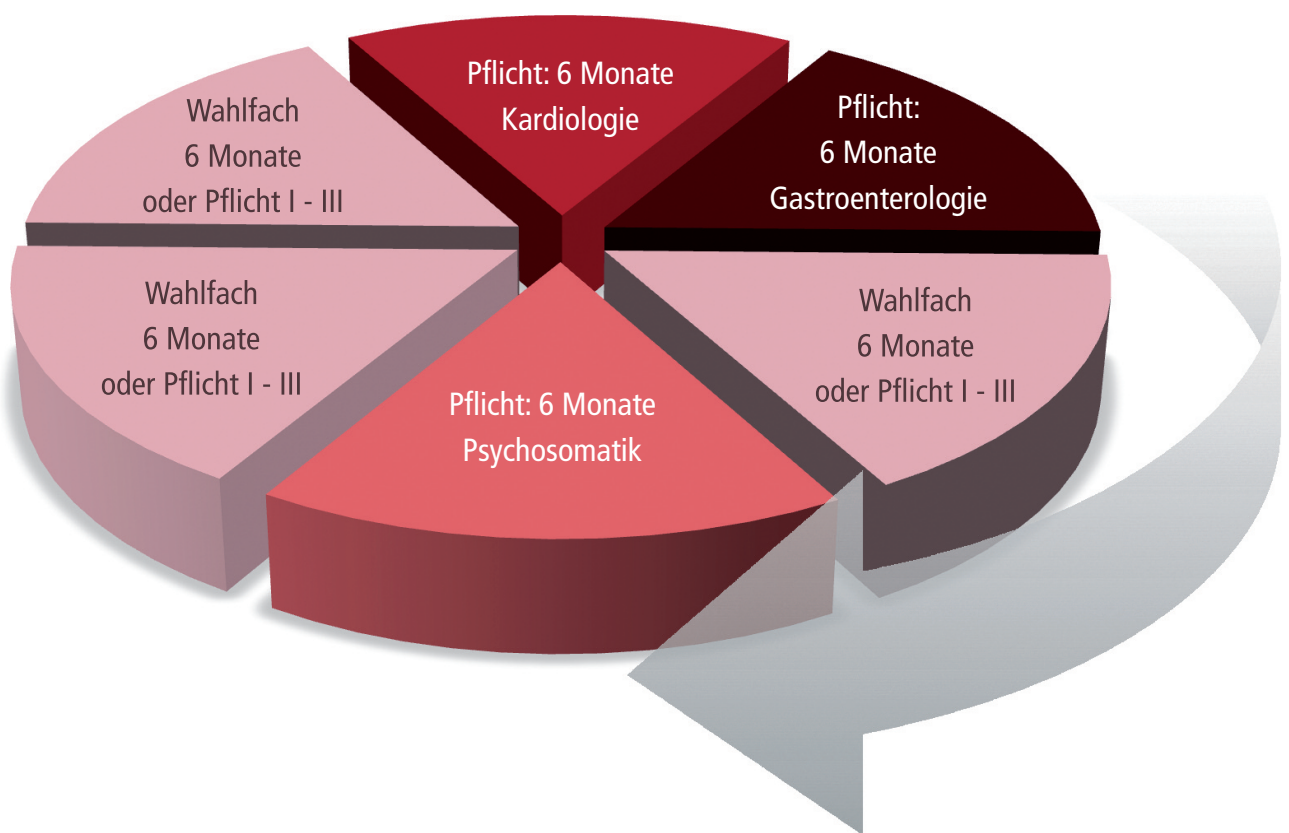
Pflicht: 6 Monate
Kardiologie

Wahlfach
6 Monate
oder Pflicht I - III

Pflicht:
6 Monate
Gastroenterologie

Wahlfach
6 Monate
oder Pflicht I - III

Wahlfach
6 Monate
oder Pflicht I - III

Pflicht: 6 Monate
Psychosomatik